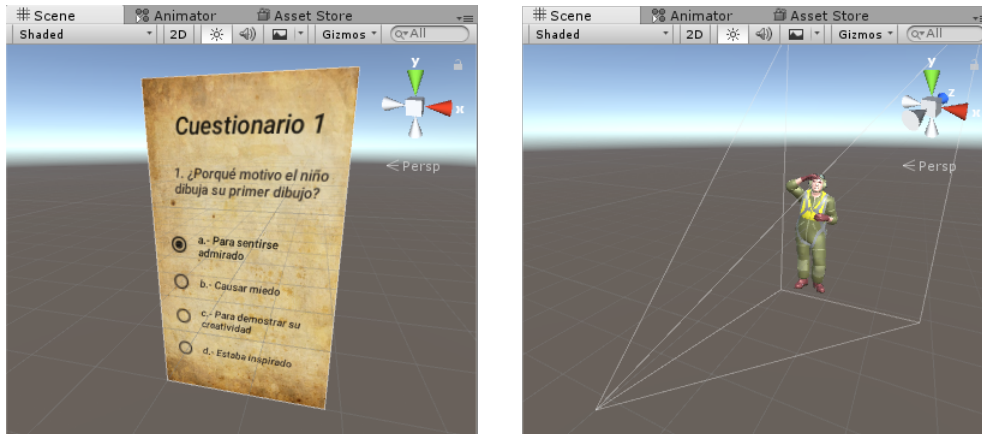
Scene Animator Asset Store
Shaded 2D Gizmos All

Cuestionario 1

1. ¿Porqué motivo el niño dibuja su primer dibujo?

a.- Para sentirse admirado

b.- Causar miedo

c.- Para demostrar su creatividad

d.- Estaba inspirado

y
x
Persp

Scene Animator Asset Store
Shaded 2D Gizmos All

y
z
x
Persp